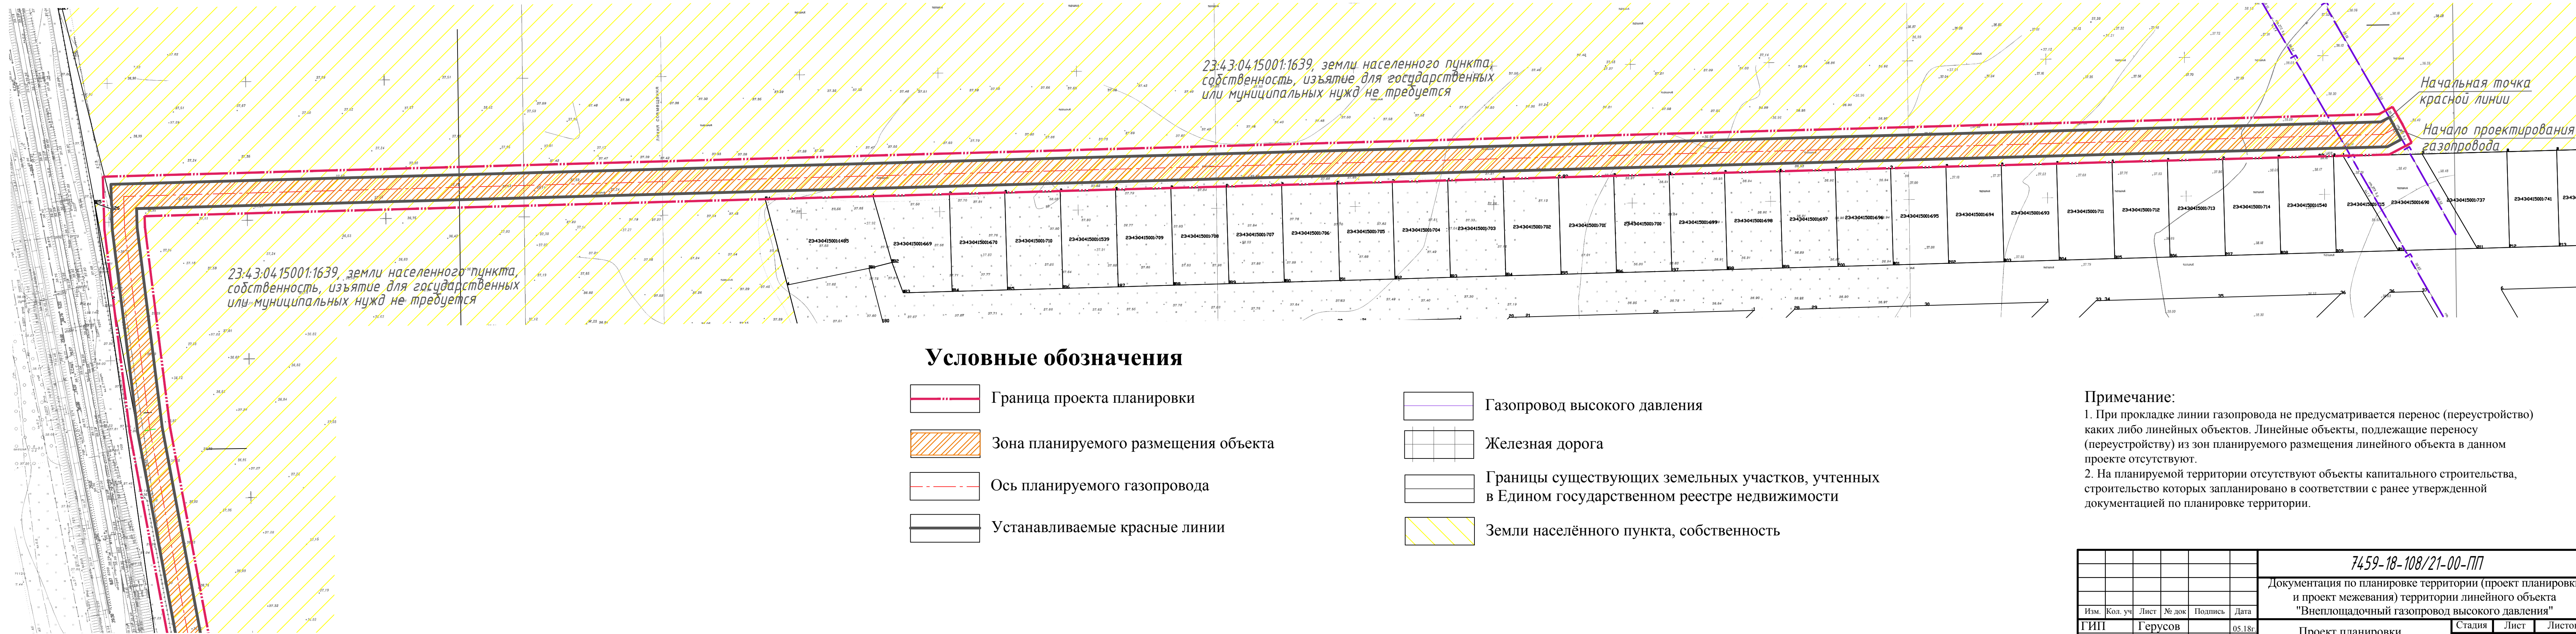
23:43:0415001:1639, земли населенного пункта, собственность, изъятие для государственных или муниципальных нужд не требуется

Начальная точка красной линии

Начало проектирования газопровода

23:43:0415001:1639, земли населенного пункта, собственность, изъятие для государственных или муниципальных нужд не требуется

Условные обозначения

Граница проекта планировки

Зона планируемого размещения объекта

Ось планируемого газопровода

Устанавливаемые красные линии

Газопровод высокого давления

Железная дорога

Границы существующих земельных участков, учтенных в Едином государственном реестре недвижимости

Земли населённого пункта, собственность

Примечание:
1. При прокладке линии газопровода не предусматривается перенос (переустройство) каких либо линейных объектов. Линейные объекты, подлежащие переносу (переустройству) из зон планируемого размещения линейного объекта в данном проекте отсутствуют.
2. На планируемой территории отсутствуют объекты капитального строительства, строительство которых запланировано в соответствии с ранее утвержденной документацией по планировке территории.

| Изм. | Кол. уч | Лист | № док | Подпись | Дата |
|---|---|---|---|---|---|
| ГИП | | Герусов | | | 05.18г |

7459-18-108/21-00-ПП

Документация по планировке территории (проект планировк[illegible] и проект межевания) территории линейного объекта "Внеплощадочный газопровод высокого давления"

Проект планировки

Стадия | Лист | Листо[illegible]